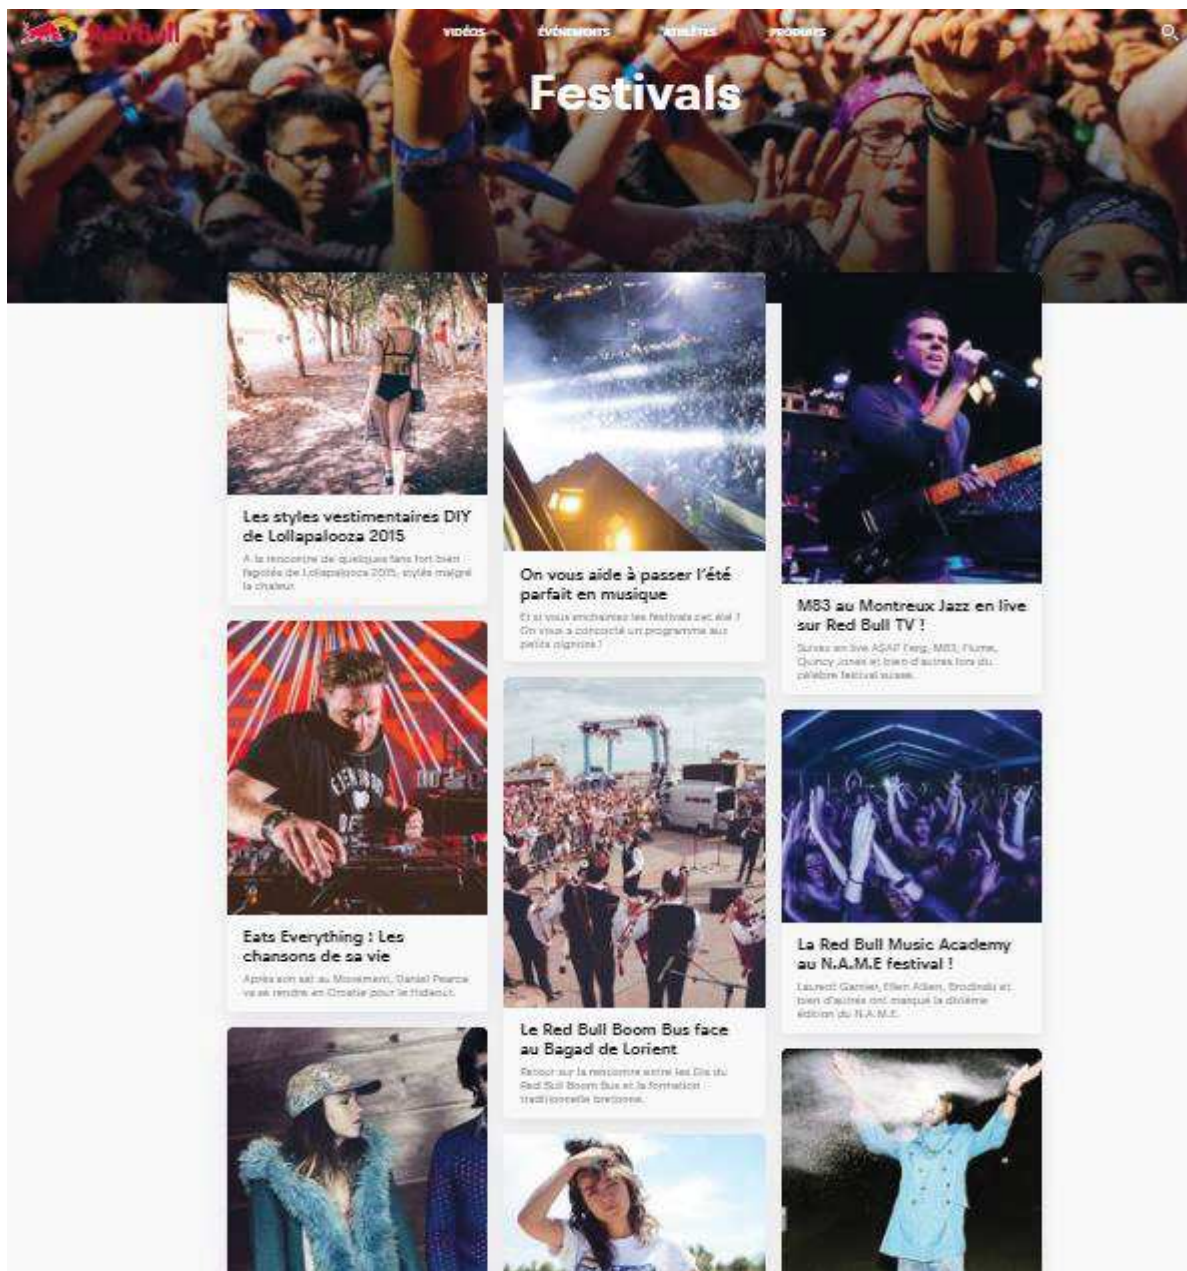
Red Bull

VIDÉOS ÉVÉNEMENTS ATHLÈTES PRODUITS

Festivals

Les styles vestimentaires DIY de Lollapalooza 2015

A la rencontre de quelques fans fort bien fagotés de Lollapalooza 2015, stylés malgré la chaleur.

On vous aide à passer l'été parfait en musique

Et si vous enchaînez les festivals cet été ? On vous a concocté un programme aux petits oignons !

M83 au Montreux Jazz en live sur Red Bull TV !

Suivez en live ASAP Ferg, M83, Flume, Quincy Jones et bien d'autres lors du célèbre festival suisse.

Eats Everything : Les chansons de sa vie

Après son set au Movement, Daniel Pearce va se rendre en Croatie pour le Hideout.

Le Red Bull Boom Bus face au Bagad de Lorient

Retour sur la rencontre entre les DJs du Red Bull Boom Bus et la formation traditionnelle bretonne.

La Red Bull Music Academy au N.A.M.E festival !

Laurent Garnier, Ellen Allien, Brodinski et bien d'autres ont marqué la dixième édition du N.A.M.E.